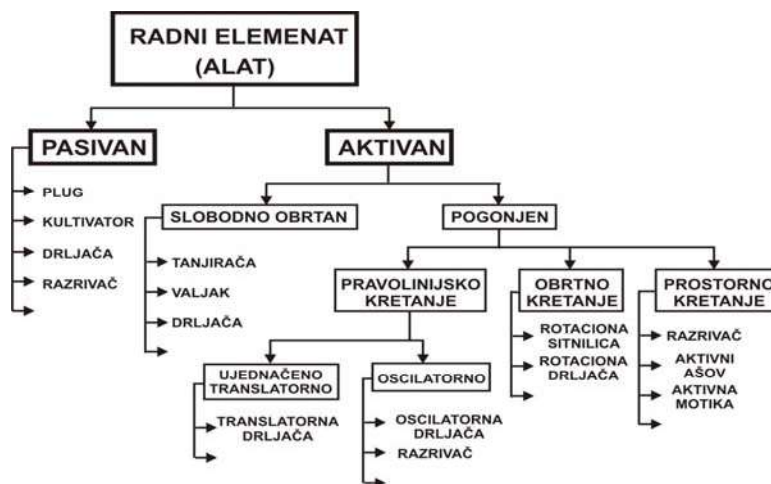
RADNI ELEMENAT (ALAT)

PASIVAN

PLUG
KULTIVATOR
DRLJAČA
RAZRIVAČ

AKTIVAN

SLOBODNO OBRTAN

TANJIRAČA
VALJAK
DRLJAČA

POGONJEN

PRAVOLINIJSKO KRETANJE

UJEDNAČENO TRANSLATORNO

TRANSLATORNA DRLJAČA

OSCILATORNO

OSCILATORNA DRLJAČA
RAZRIVAČ

OBRTNO KRETANJE

ROTACIONA SITNILICA
ROTACIONA DRLJAČA

PROSTORNO KRETANJE

RAZRIVAČ
AKTIVNI AŠOV
AKTIVNA MOTIKA